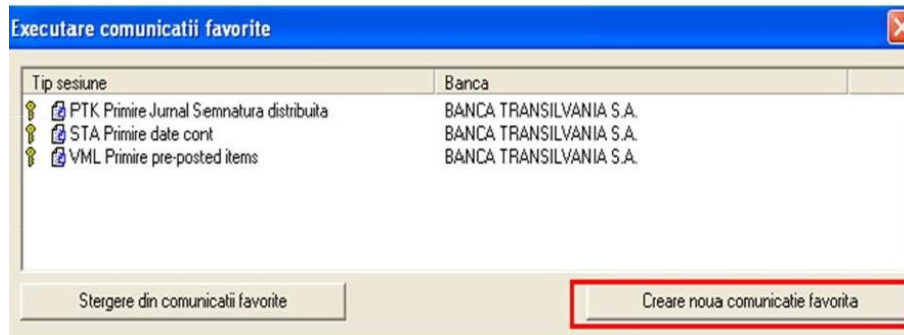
Executare comunicatii favorite

| Tip sesiune | Banca |
|---|---|
| PTK Primire Jurnal Semnatura distribuita | BANCA TRANSILVANIA S.A. |
| STA Primire date cont | BANCA TRANSILVANIA S.A. |
| VML Primire pre-posted items | BANCA TRANSILVANIA S.A. |

Stergere din comunicatii favorite

Creare noua comunicatie favorita